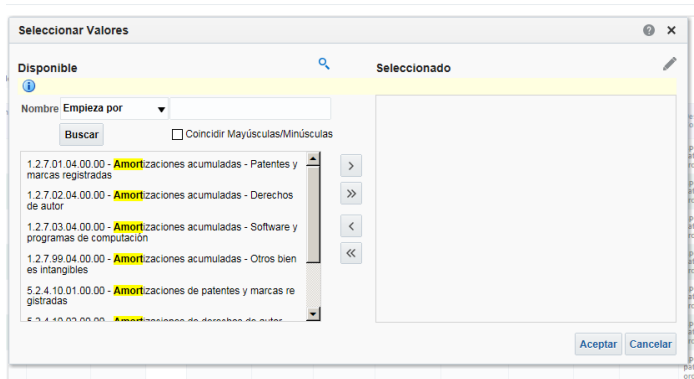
Seleccionar Valores

Disponible

Seleccionado

Nombre Empieza por

Buscar

Coincidir Mayúsculas/Minúsculas

1.2.7.01.04.00.00 - Amortizaciones acumuladas - Patentes y marcas registradas

1.2.7.02.04.00.00 - Amortizaciones acumuladas - Derechos de autor

1.2.7.03.04.00.00 - Amortizaciones acumuladas - Software y programas de computación

1.2.7.99.04.00.00 - Amortizaciones acumuladas - Otros bienes intangibles

5.2.4.10.01.00.00 - Amortizaciones de patentes y marcas registradas

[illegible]

Aceptar Cancelar